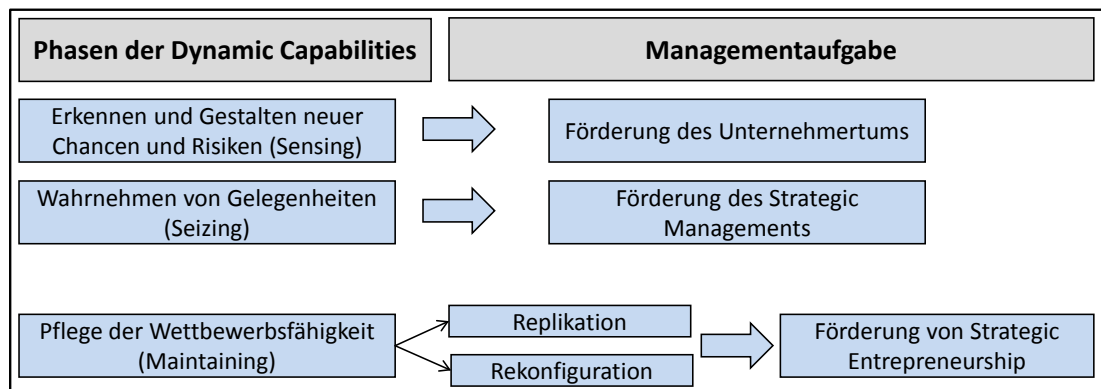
Phasen der Dynamic Capabilities

Managementaufgabe

Erkennen und Gestalten neuer Chancen und Risiken (Sensing)

Förderung des Unternehmertums

Wahrnehmen von Gelegenheiten (Seizing)

Förderung des Strategic Managements

Pflege der Wettbewerbsfähigkeit (Maintaining)

Replikation

Rekonfiguration

Förderung von Strategic Entrepreneurship